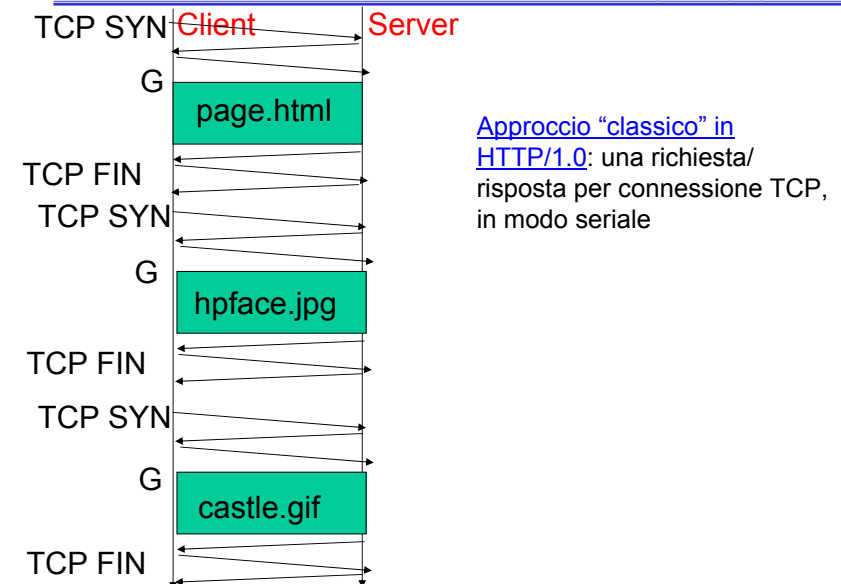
TCP SYN Client Server

G

page.html

TCP FIN

TCP SYN

G

hpface.jpg

TCP FIN

TCP SYN

G

castle.gif

TCP FIN

Approccio "classico" in HTTP/1.0: una richiesta/ risposta per connessione TCP, in modo seriale